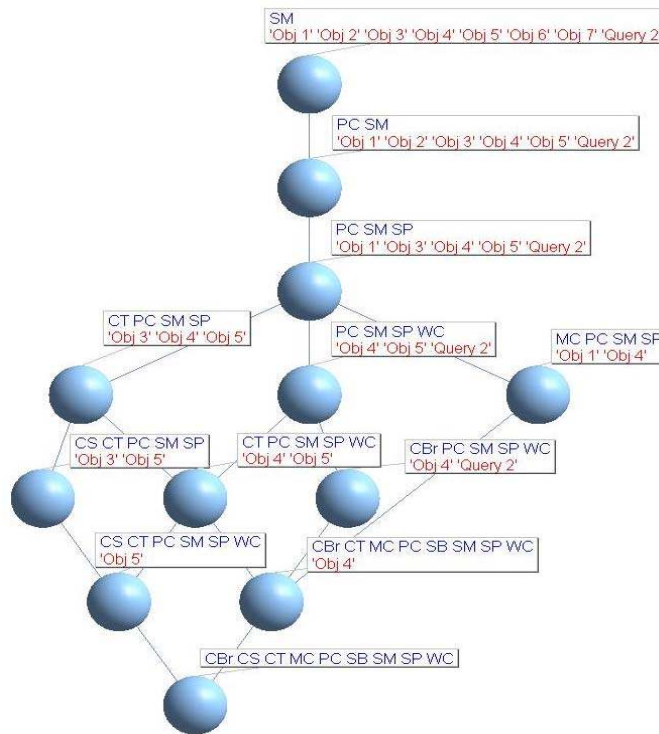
SM
'Obj 1' 'Obj 2' 'Obj 3' 'Obj 4' 'Obj 5' 'Obj 6' 'Obj 7' 'Query 2

PC SM
'Obj 1' 'Obj 2' 'Obj 3' 'Obj 4' 'Obj 5' 'Query 2'

PC SM SP
'Obj 1' 'Obj 3' 'Obj 4' 'Obj 5' 'Query 2'

CT PC SM SP
'Obj 3' 'Obj 4' 'Obj 5'

PC SM SP WC
'Obj 4' 'Obj 5' 'Query 2'

MC PC SM SP
'Obj 1' 'Obj 4'

CS CT PC SM SP
'Obj 3' 'Obj 5'

CT PC SM SP WC
'Obj 4' 'Obj 5'

CBr PC SM SP WC
'Obj 4' 'Query 2'

CS CT PC SM SP WC
'Obj 5'

CBr CT MC PC SB SM SP WC
'Obj 4'

CBr CS CT MC PC SB SM SP WC